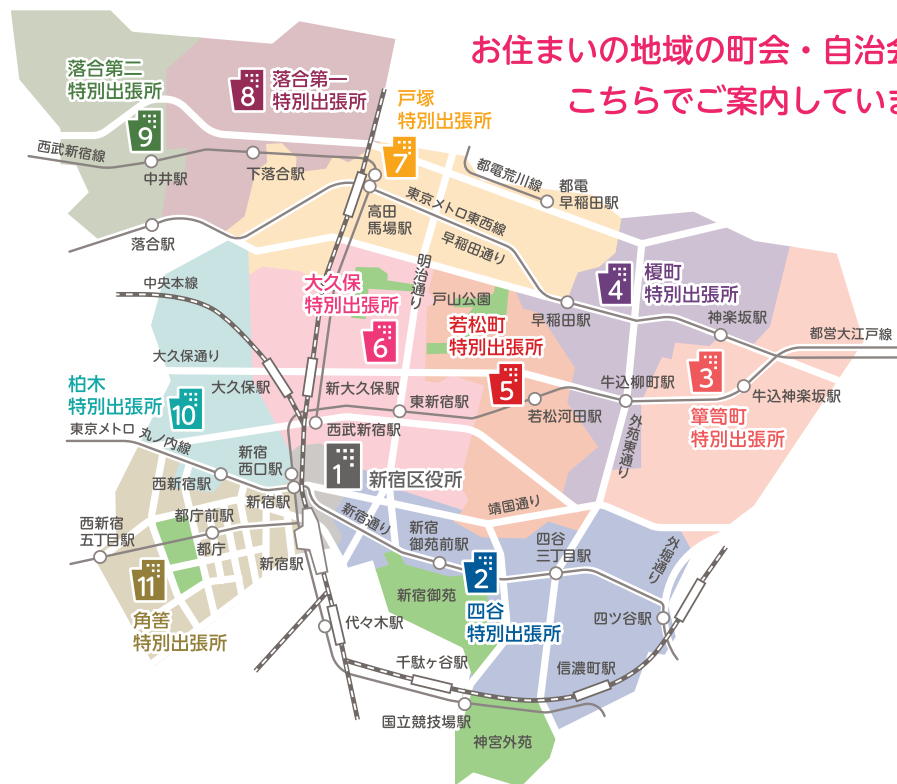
お住まいの地域の町会・自治会
こちらでご案内していま

落合第二
特別出張所
9

8
落合第一
特別出張所

戸塚
特別出張所
7

西武新宿線
中井駅
下落合駅
都電荒川線
都電
早稲田駅
高田
馬場駅
東京メトロ東西線
早稲田通り
落合駅
中央本線
明治通り
大久保
特別出張所
戸山公園
4
榎町
特別出張所
早稲田駅
神楽坂駅
若松町
特別出張所
6
都営大江戸線
大久保通り
3
5
牛込柳町駅
柏木
特別出張所
大久保駅
新大久保駅
牛込神楽坂駅
10
東新宿駅
若松河田駅
外苑東通り
箪笥町
特別出張所
東京メトロ
丸ノ内線
西武新宿駅
新宿
西口駅
1
新宿区役所
西新宿駅
新宿駅
靖国通り
西新宿
五丁目駅
都庁前駅
新宿通り
新宿
御苑前駅
四谷
三丁目駅
外堀通り
都庁
11
新宿駅
2
新宿御苑
四谷
特別出張所
四ツ谷駅
角筈
特別出張所
代々木駅
千駄ヶ谷駅
信濃町駅
国立競技場駅
神宮外苑